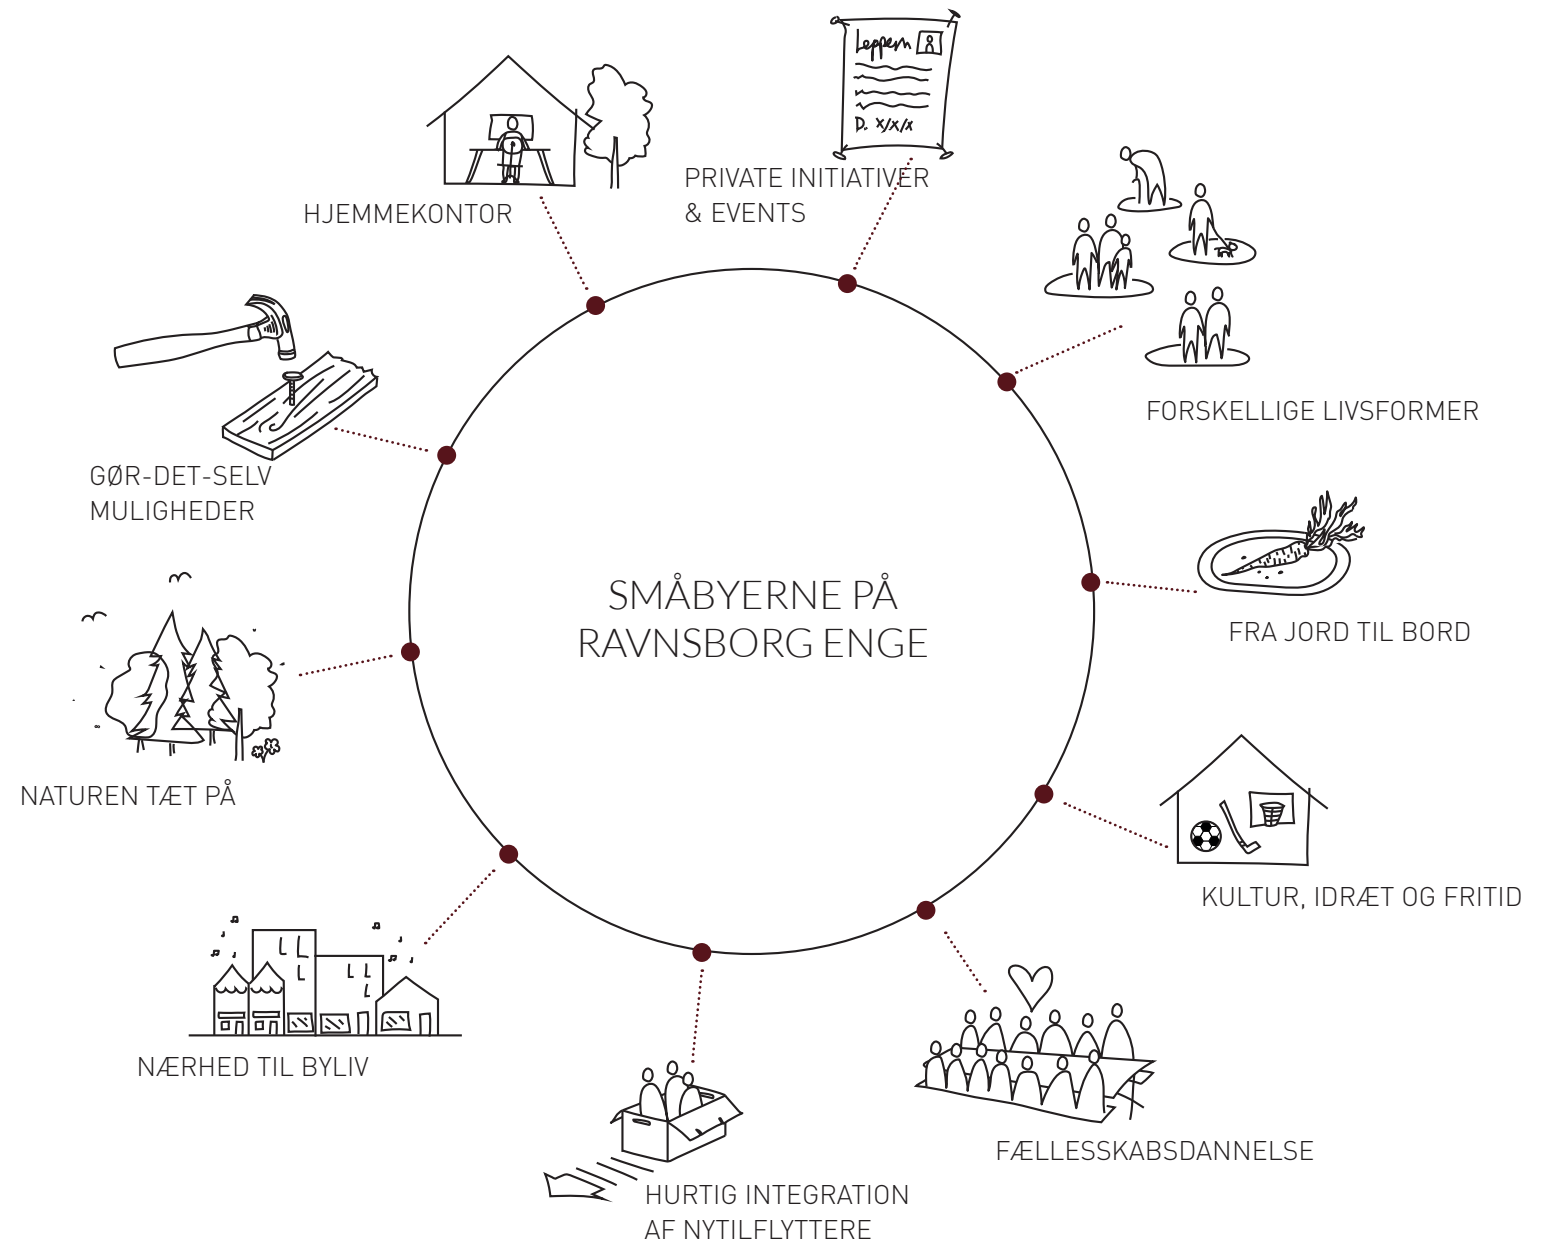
SMÅBYERNE PÅ RAVNSBORG ENGE

HJEMMEKONTOR

Leppern

D. x/x/x

PRIVATE INITIATIVER & EVENTS

FORSKELLIGE LIVSFORMER

FRA JORD TIL BORD

KULTUR, IDRÆT OG FRITID

FÆLLESSKABSDANNELSE

HURTIG INTEGRATION AF NYTILFLYTTERE

NÆRHED TIL BYLIV

NATUREN TÆT PÅ

GØR-DET-SELV MULIGHEDER